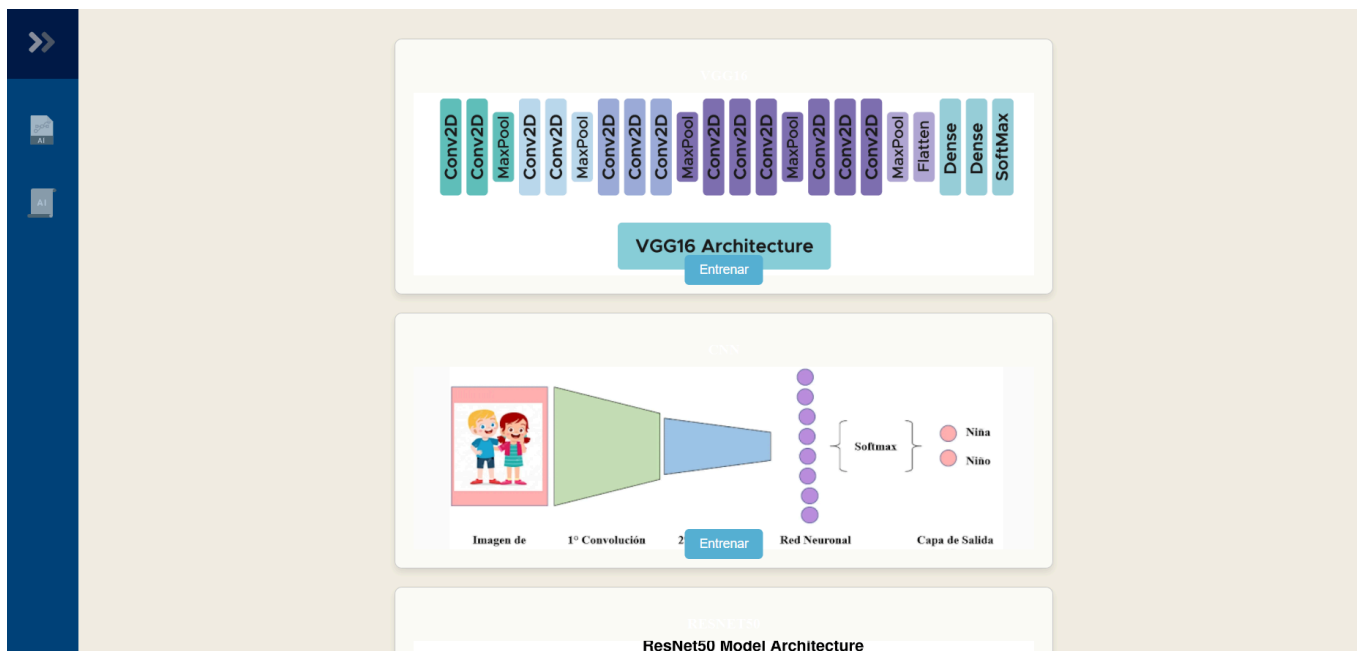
VGG16

Conv2D Conv2D MaxPool Conv2D Conv2D MaxPool Conv2D Conv2D Conv2D MaxPool Conv2D Conv2D Conv2D MaxPool Conv2D Conv2D Conv2D MaxPool Flatten Dense Dense SoftMax

VGG16 Architecture

Entrenar

CNN

Softmax

Niña

Niño

Imagen de

1° Convolución

2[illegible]

Red Neuronal

Capa de Salida

Entrenar

RESNET50

ResNet50 Model Architecture